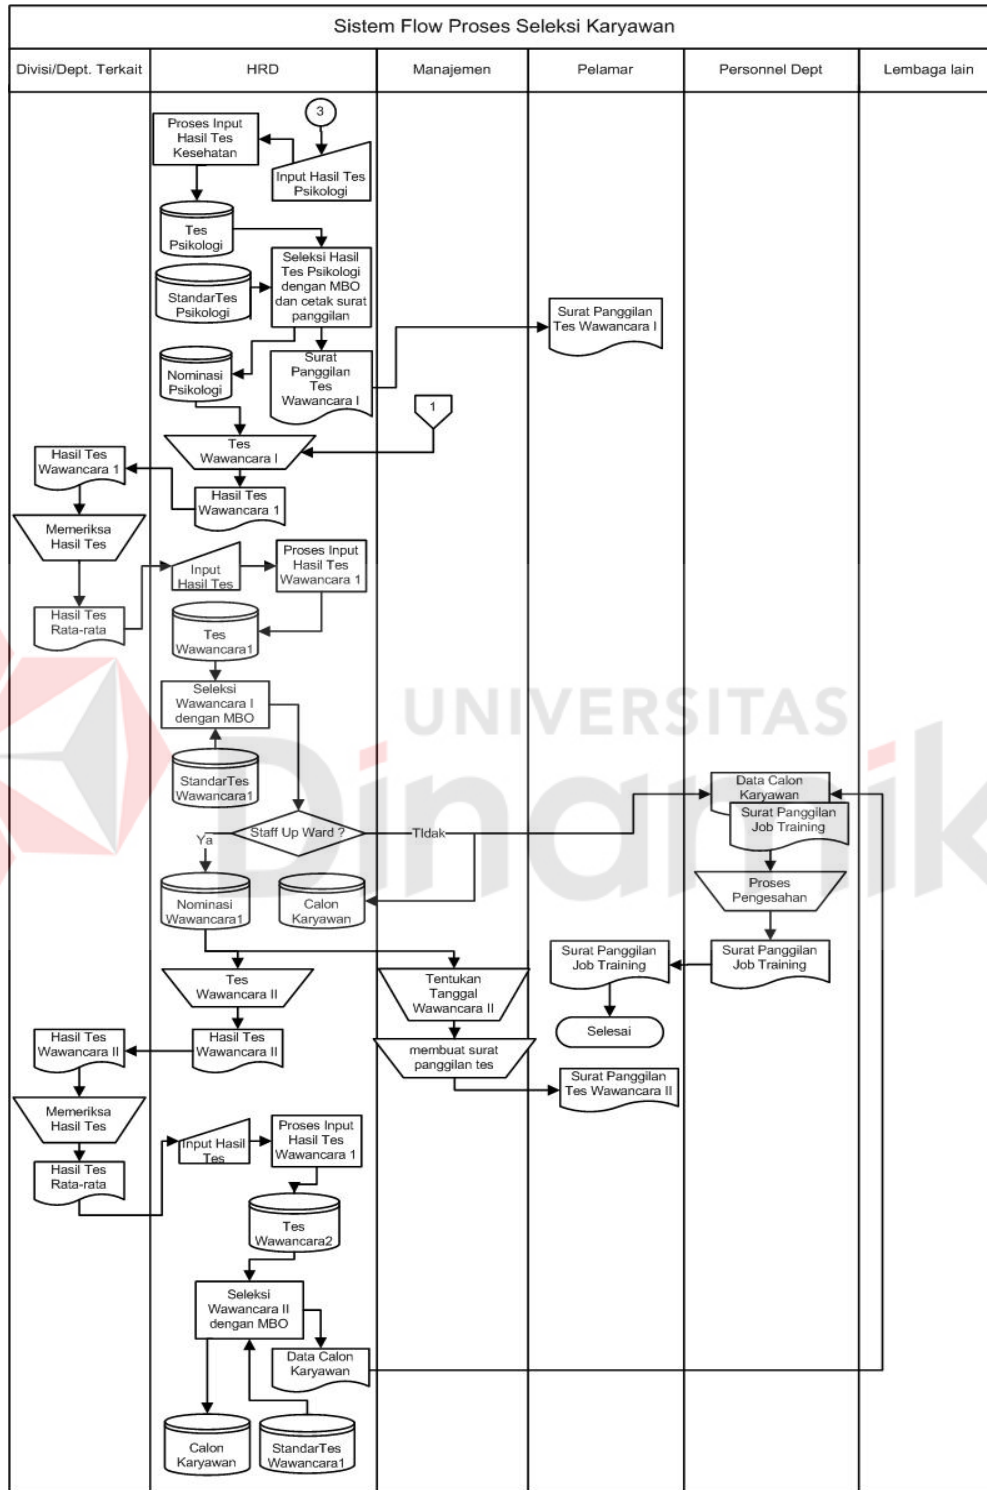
Sistem Flow Proses Seleksi Karyawan

Divisi/Dept. Terkait

HRD

Manajemen

Pelamar

Personnel Dept

Lembaga lain

3

Proses Input Hasil Tes Kesehatan

Input Hasil Tes Psikologi

Tes Psikologi

Seleksi Hasil Tes Psikologi dengan MBO dan cetak surat panggilan

StandarTes Psikologi

Surat Panggilan Tes Wawancara I

Nominasi Psikologi

Surat Panggilan Tes Wawancara I

1

Tes Wawancara I

Hasil Tes Wawancara 1

Hasil Tes Wawancara 1

Memeriksa Hasil Tes

Input Hasil Tes

Proses Input Hasil Tes Wawancara 1

Hasil Tes Rata-rata

Tes Wawancara1

Seleksi Wawancara I dengan MBO

UNIVERSITAS

StandarTes Wawancara1

Data Calon Karyawan

Surat Panggilan Job Training

Staff Up Ward ?

Ya

Tidak

Nominasi Wawancara1

Calon Karyawan

Proses Pengesahan

Surat Panggilan Job Training

Surat Panggilan Job Training

Tes Wawancara II

Tentukan Tanggal Wawancara II

Selesai

Hasil Tes Wawancara II

Hasil Tes Wawancara II

membuat surat panggilan tes

Surat Panggilan Tes Wawancara II

Memeriksa Hasil Tes

Input Hasil Tes

Proses Input Hasil Tes Wawancara 1

Hasil Tes Rata-rata

Tes Wawancara2

Seleksi Wawancara II dengan MBO

Data Calon Karyawan

Calon Karyawan

StandarTes Wawancara1